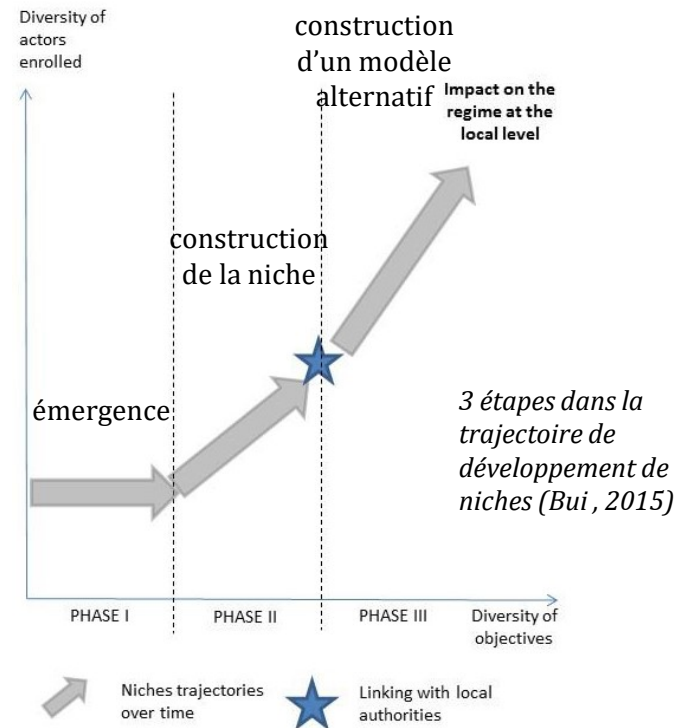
Diversity of actors enrolled

construction d'un modèle alternatif

Impact on the regime at the local level

construction de la niche

émergence

3 étapes dans la trajectoire de développement de niches (Bui , 2015)

PHASE I

PHASE II

PHASE III

Diversity of objectives

Niches trajectories over time

Linking with local authorities